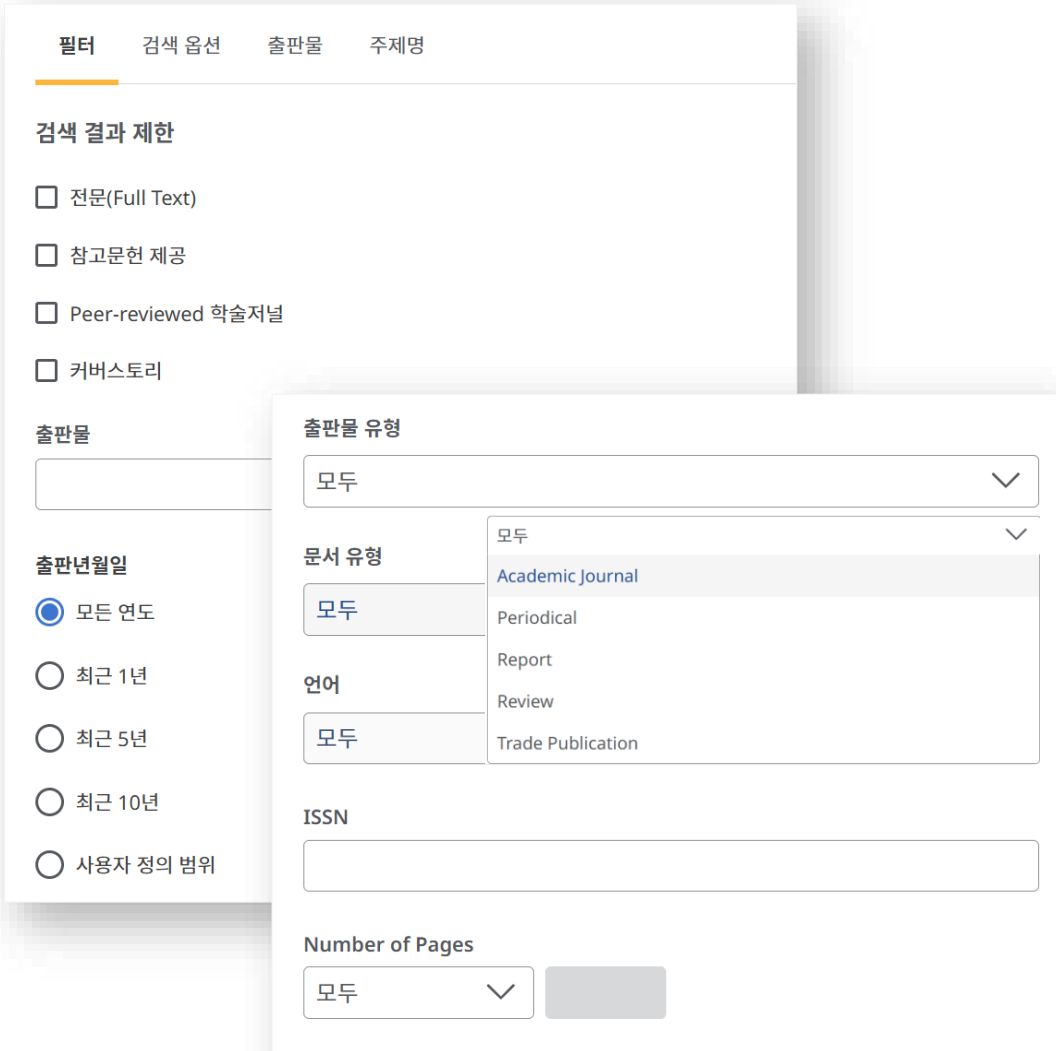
필터 검색 옵션 출판물 주제명

검색 결과 제한

전문(Full Text)

참고문헌 제공

Peer-reviewed 학술저널

커버스토리

출판물

출판년월일

모든 연도

최근 1년

최근 5년

최근 10년

사용자 정의 범위

출판물 유형

모두

문서 유형

모두

모두

Academic Journal

Periodical

Report

Review

Trade Publication

언어

모두

ISSN

Number of Pages

모두